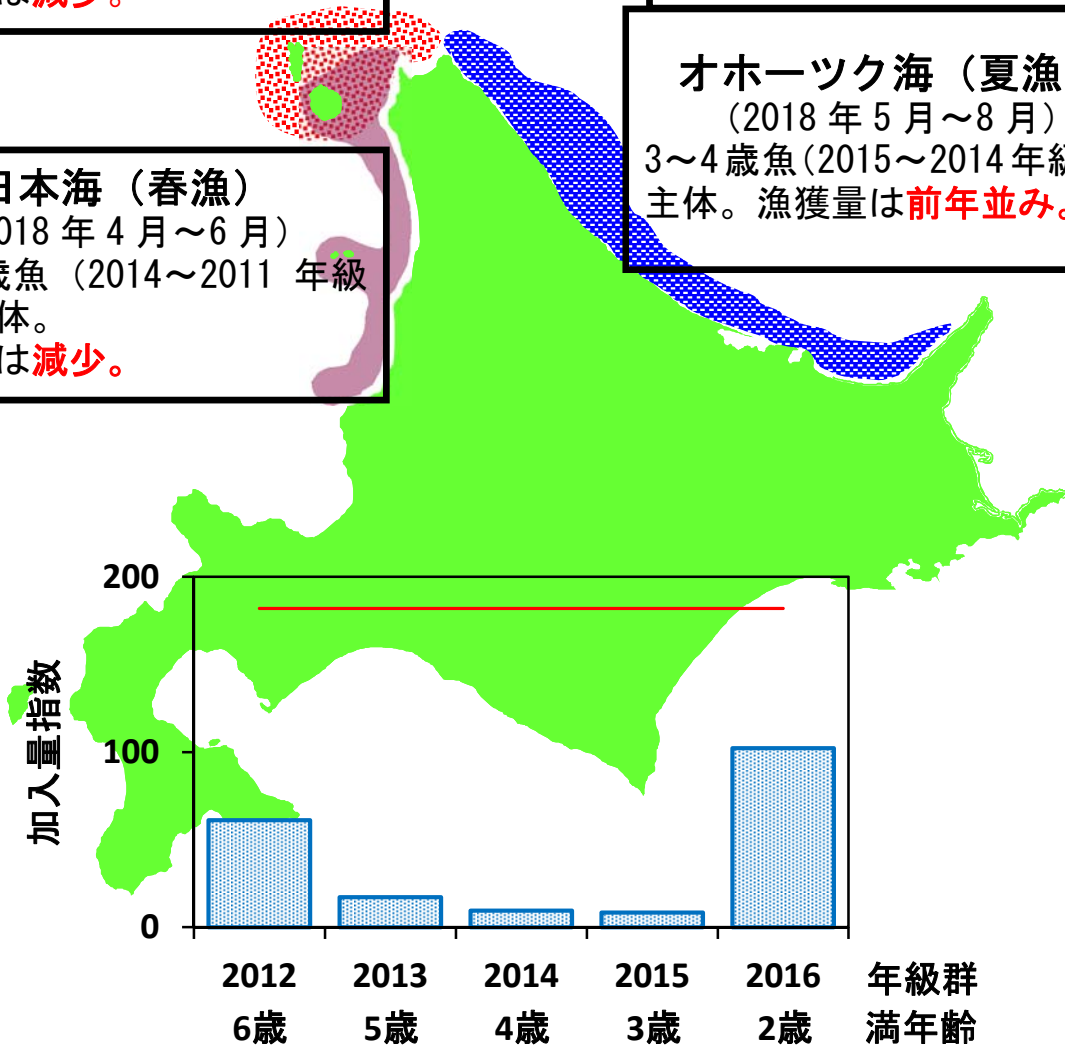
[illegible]は減少。

日本海（春漁）
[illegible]018 年 4 月～6 月）
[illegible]歳魚（2014～2011 年級
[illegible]体。
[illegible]は減少。

オホーツク海（夏漁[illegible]
（2018 年 5 月～8 月）
3～4 歳魚（2015～2014 年級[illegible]
主体。漁獲量は前年並み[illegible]

200
100
0
加入量指数

| 2012 | 2013 | 2014 | 2015 | 2016 | 年級群 |
|---|---|---|---|---|---|
| 6歳 | 5歳 | 4歳 | 3歳 | 2歳 | 満年齢 |